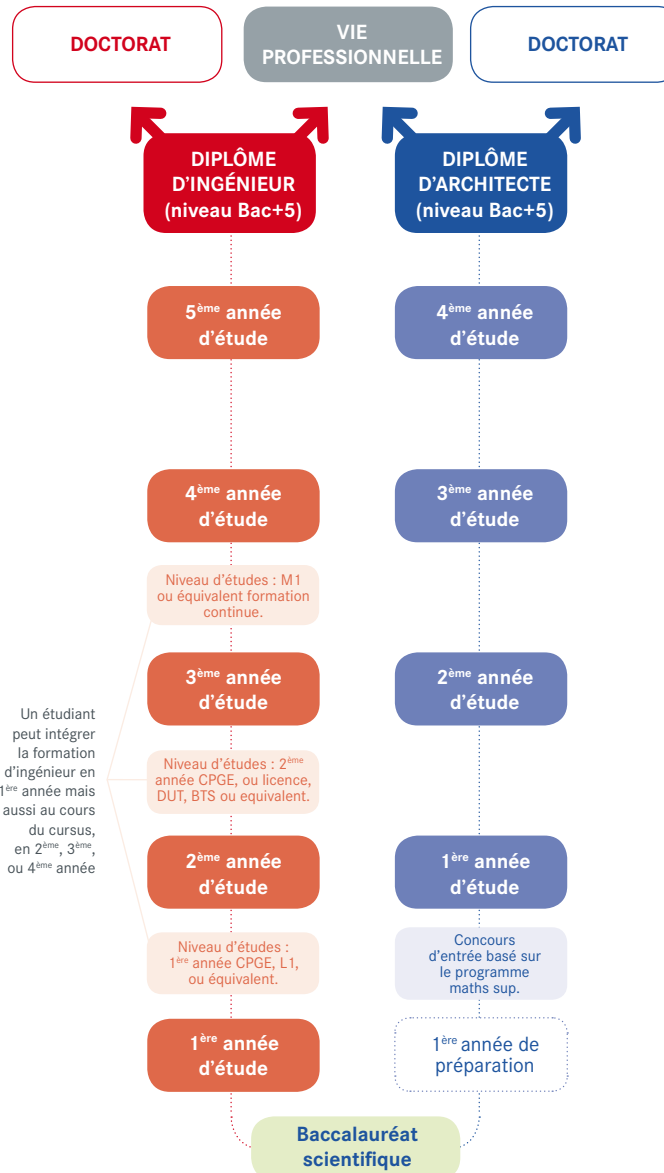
DOCTORAT

VIE PROFESSIONNELLE

DOCTORAT

DIPLÔME D'INGÉNIEUR (niveau Bac+5)

DIPLÔME D'ARCHITECTE (niveau Bac+5)

5$^{ème}$ année d'étude

4$^{ème}$ année d'étude

4$^{ème}$ année d'étude

3$^{ème}$ année d'étude

Niveau d'études : M1 ou équivalent formation continue.

3$^{ème}$ année d'étude

2$^{ème}$ année d'étude

Un étudiant peut intégrer la formation d'ingénieur en 1$^{ère}$ année mais aussi au cours du cursus, en 2$^{ème}$, 3$^{ème}$, ou 4$^{ème}$ année

Niveau d'études : 2$^{ème}$ année CPGE, ou licence, DUT, BTS ou equivalent.

2$^{ème}$ année d'étude

1$^{ère}$ année d'étude

Niveau d'études : 1$^{ère}$ année CPGE, L1, ou équivalent.

Concours d'entrée basé sur le programme maths sup.

1$^{ère}$ année d'étude

1$^{ère}$ année de préparation

Baccalauréat scientifique